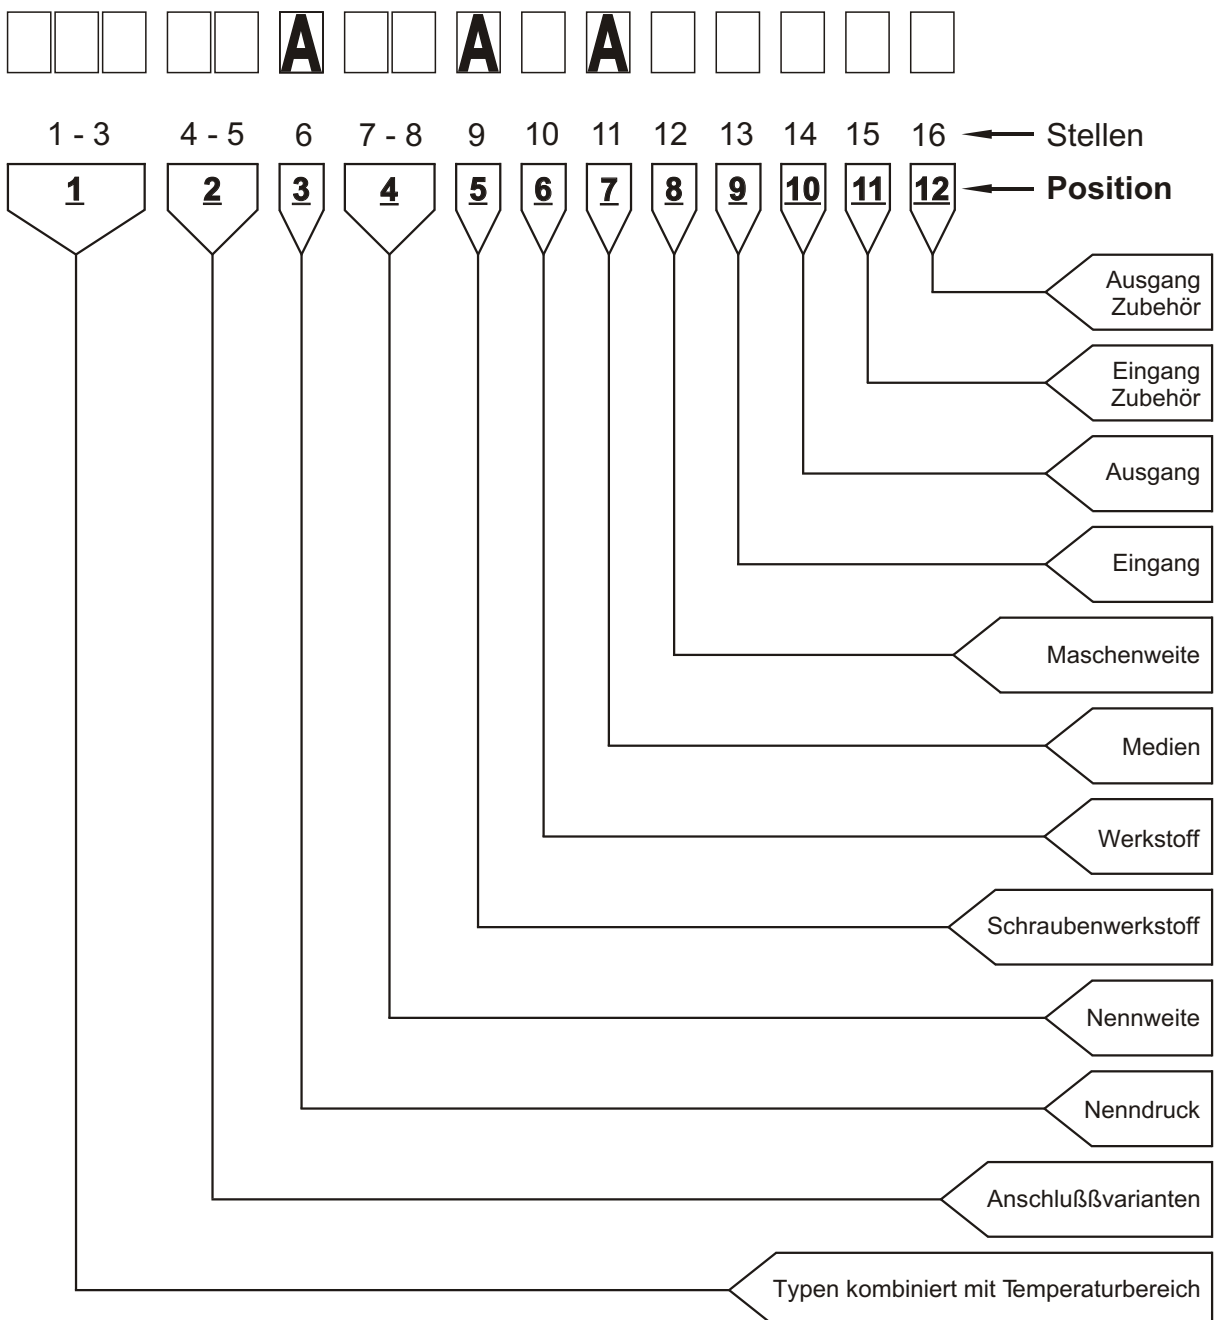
A A A

1 - 3 4 - 5 6 7 - 8 9 10 11 12 13 14 15 16 Stellen

1 2 3 4 5 6 7 8 9 10 11 12 **Position**

Ausgang Zubehör

Eingang Zubehör

Ausgang

Eingang

Maschenweite

Medien

Werkstoff

Schraubenwerkstoff

Nennweite

Nenndruck

Anschlußßvarianten

Typen kombiniert mit Temperaturbereich